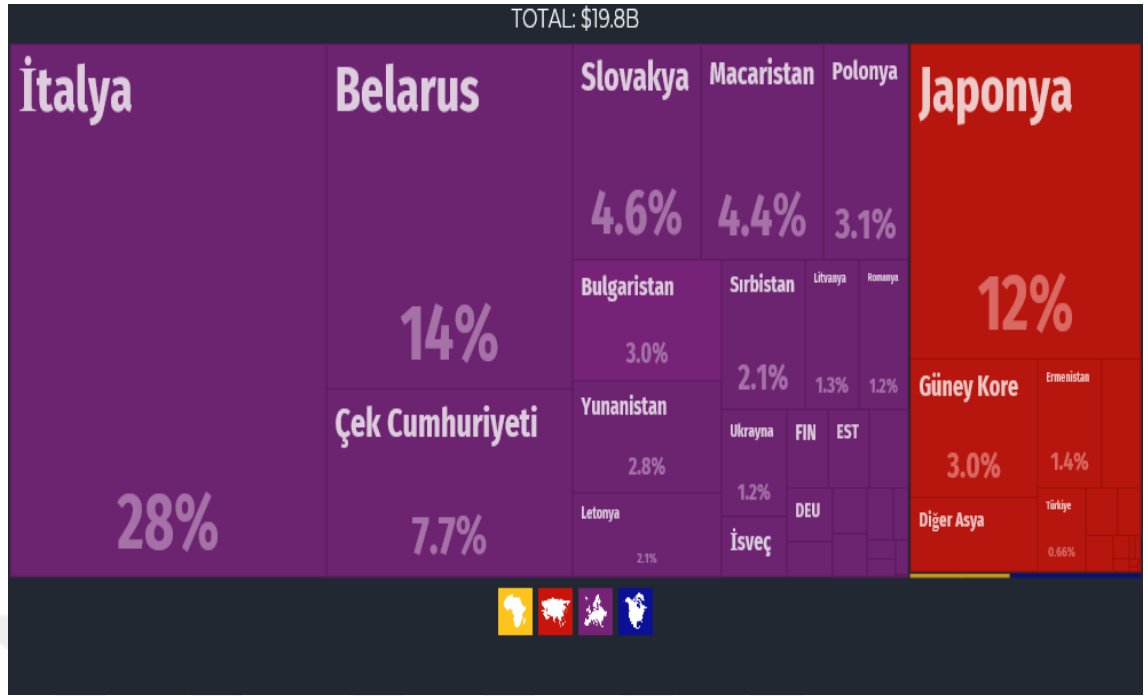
TOTAL: $19.8B

İtalya
28%

Belarus
14%

Çek Cumhuriyeti
7.7%

Slovakya
4.6%

Macaristan
4.4%

Polonya
3.1%

Bulgaristan
3.0%

Sırbistan
2.1%

Litvanya
1.3%

Romanya
1.2%

Yunanistan
2.8%

Ukrayna
1.2%

FIN

EST

Letonya
2.1%

DEU

İsveç

Japonya
12%

Güney Kore
3.0%

Ermenistan
1.4%

Diğer Asya

Türkiye
0.66%